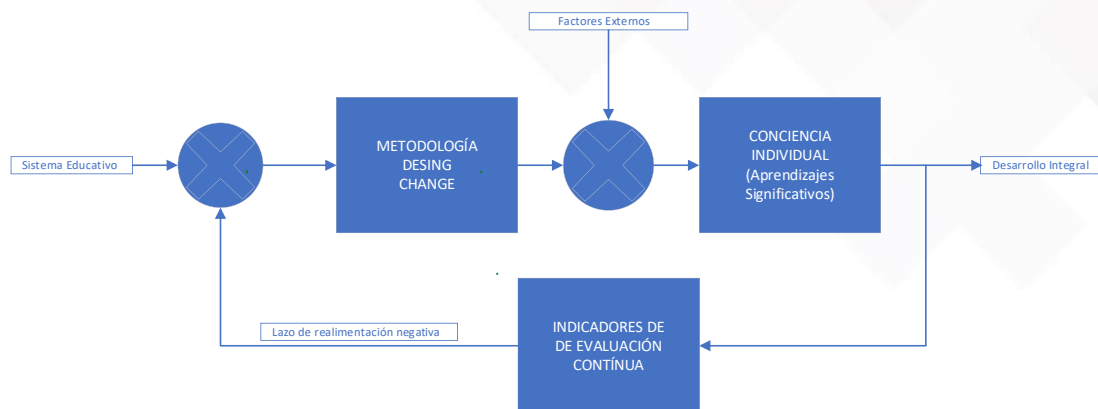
Factores Externos

Sistema Educativo

METODOLOGÍA DESING CHANGE

CONCIENCIA INDIVIDUAL (Aprendizajes Significativos)

Desarrollo Integral

Lazo de realimentación negativa

INDICADORES DE DE EVALUACIÓN CONTÍNUA